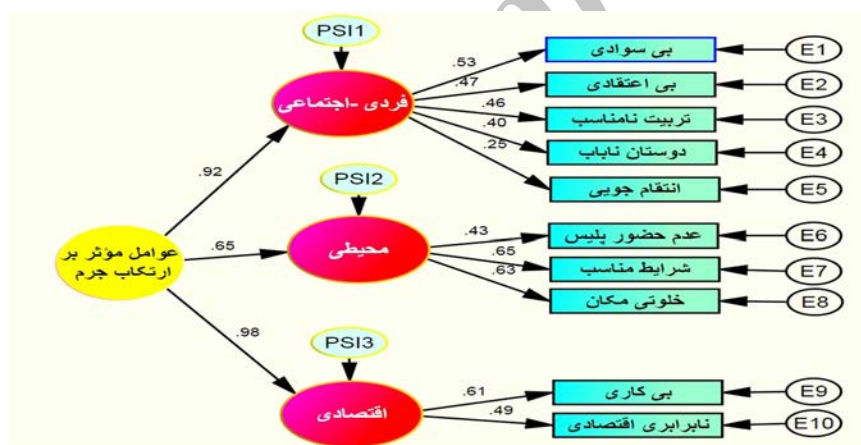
PSI1

فردی -اجتماعی

.53
.47
.46
.40
.25

بی سوادی
بی اعتقادی
تربیت نامناسب
دوستان ناباب
انتقام جویی

E1
E2
E3
E4
E5

.92

PSI2

عوامل مؤثر بر ارتکاب جرم

.65

محیطی

.43
.65
.63

عدم حضور پلیس
شرایط مناسب
خلوتی مکان

E6
E7
E8

.98

PSI3

اقتصادی

.61
.49

بی کاری
نابرابری اقتصادی

E9
E10